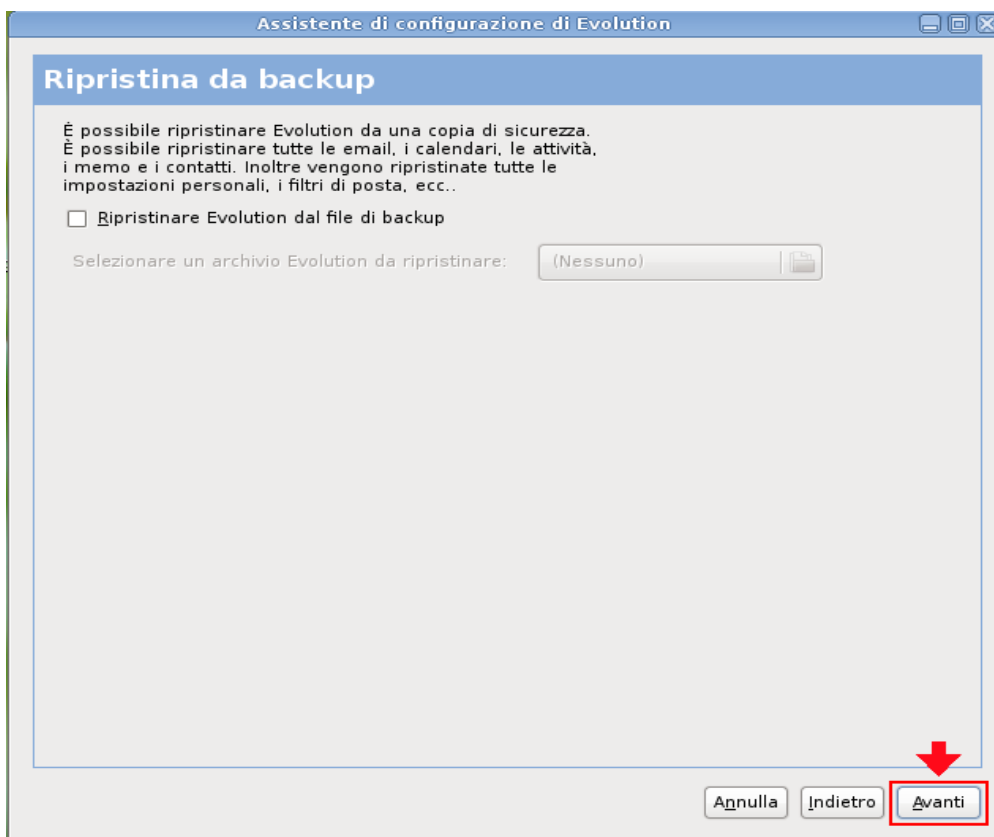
Assistente di configurazione di Evolution

Ripristina da backup

È possibile ripristinare Evolution da una copia di sicurezza.
È possibile ripristinare tutte le email, i calendari, le attività, i memo e i contatti. Inoltre vengono ripristinate tutte le impostazioni personali, i filtri di posta, ecc..

Ripristinare Evolution dal file di backup

Selezionare un archivio Evolution da ripristinare: (Nessuno)

Annulla Indietro Avanti